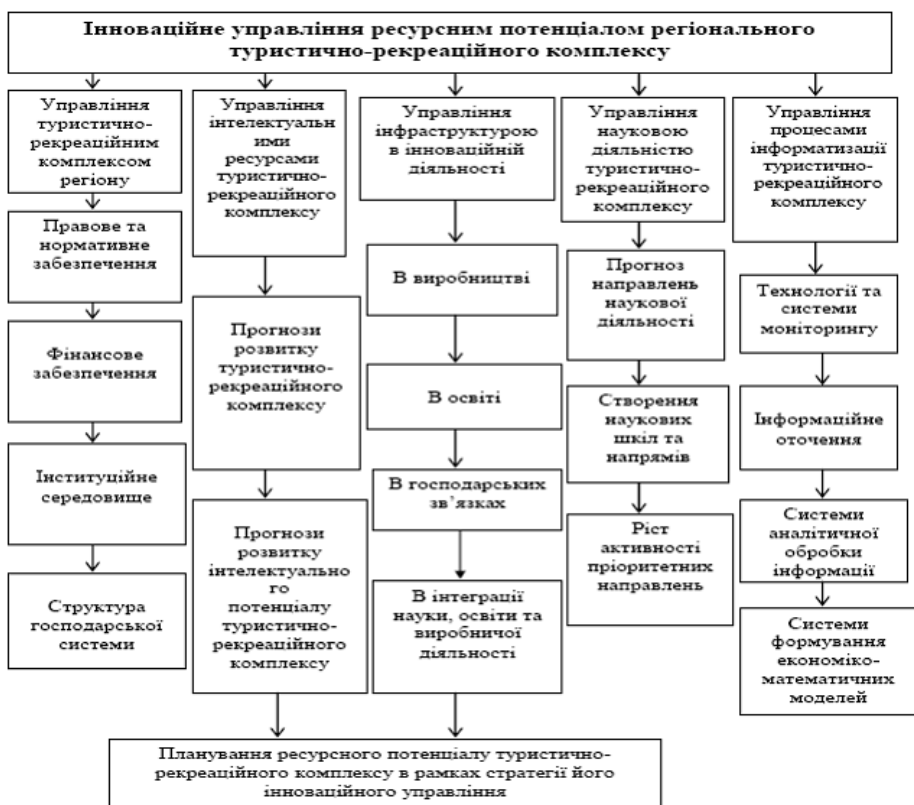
Інноваційне управління ресурсним потенціалом регіонального туристично-рекреаційного комплексу

Управління туристично-рекреаційним комплексом регіону

Правове та нормативне забезпечення

Фінансове забезпечення

Інституційне середовище

Структура господарської системи

Управління інтелектуальними ресурсами туристично-рекреаційного комплексу

Прогнози розвитку туристично-рекреаційного комплексу

Прогнози розвитку інтелектуального потенціалу туристично-рекреаційного комплексу

Управління інфраструктурою в інноваційній діяльності

В виробництві

В освіті

В господарських зв'язках

В інтеграції науки, освіти та виробничої діяльності

Управління науковою діяльністю туристично-рекреаційного комплексу

Прогноз направлень наукової діяльності

Створення наукових шкіл та напрямів

Ріст активності пріоритетних направлень

Управління процесами інформатизації туристично-рекреаційного комплексу

Технології та системи моніторингу

Інформаційне оточення

Системи аналітичної обробки інформації

Системи формування економіко-математичних моделей

Планування ресурсного потенціалу туристично-рекреаційного комплексу в рамках стратегії його інноваційного управління